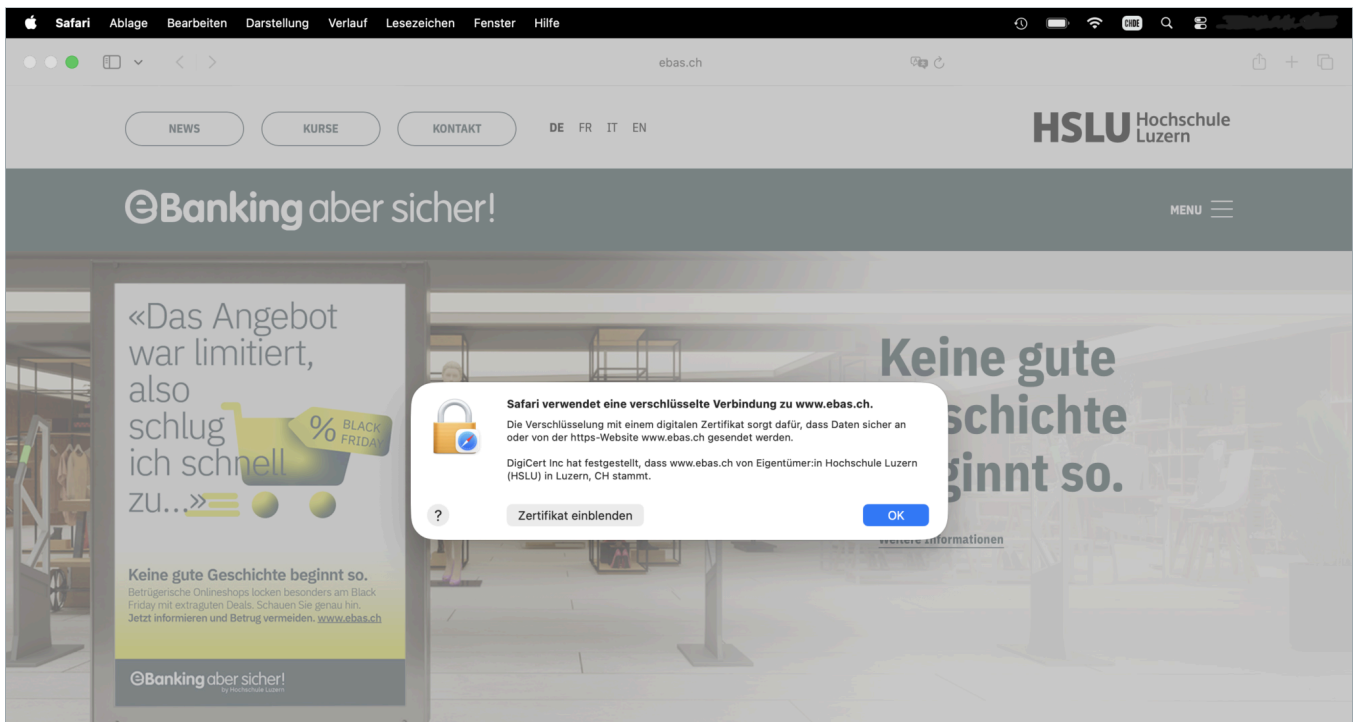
Safari Ablage Bearbeiten Darstellung Verlauf Lesezeichen Fenster Hilfe

CHDE

ebas.ch

NEWS KURSE KONTAKT DE FR IT EN

HSLU Hochschule Luzern

eBanking aber sicher!

MENU

«Das Angebot war limitiert, also schlug ich schnell zu...»

% BLACK FRIDAY

Keine gute Geschichte beginnt so.
Betrügerische Onlineshops locken besonders am Black Friday mit extraguten Deals. Schauen Sie genau hin. Jetzt informieren und Betrug vermeiden. www.ebas.ch

eBanking aber sicher!
by Hochschule Luzern

Keine gute
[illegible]schichte
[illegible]ginnt so.

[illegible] Informationen

Safari verwendet eine verschlüsselte Verbindung zu www.ebas.ch.

Die Verschlüsselung mit einem digitalen Zertifikat sorgt dafür, dass Daten sicher an oder von der https-Website www.ebas.ch gesendet werden.

DigiCert Inc hat festgestellt, dass www.ebas.ch von Eigentümer:in Hochschule Luzern (HSLU) in Luzern, CH stammt.

?

Zertifikat einblenden

OK